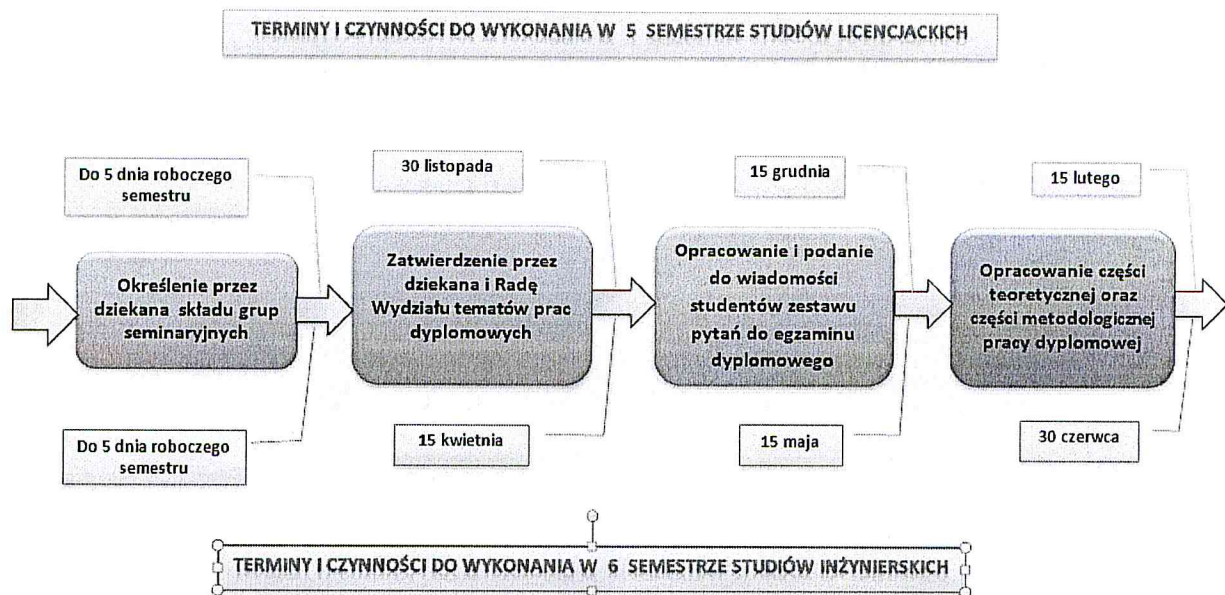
TERMINY I CZYNNOŚCI DO WYKONANIA W 5 SEMESTRZE STUDIÓW LICENCJACKICH

Do 5 dnia roboczego semestru

Określenie przez dziekana składu grup seminaryjnych

Do 5 dnia roboczego semestru

30 listopada

Zatwierdzenie przez dziekana i Radę Wydziału tematów prac dyplomowych

15 kwietnia

15 grudnia

Opracowanie i podanie do wiadomości studentów zestawu pytań do egzaminu dyplomowego

15 maja

15 lutego

Opracowanie części teoretycznej oraz części metodologicznej pracy dyplomowej

30 czerwca

TERMINY I CZYNNOŚCI DO WYKONANIA W 6 SEMESTRZE STUDIÓW INŻYNIERSKICH